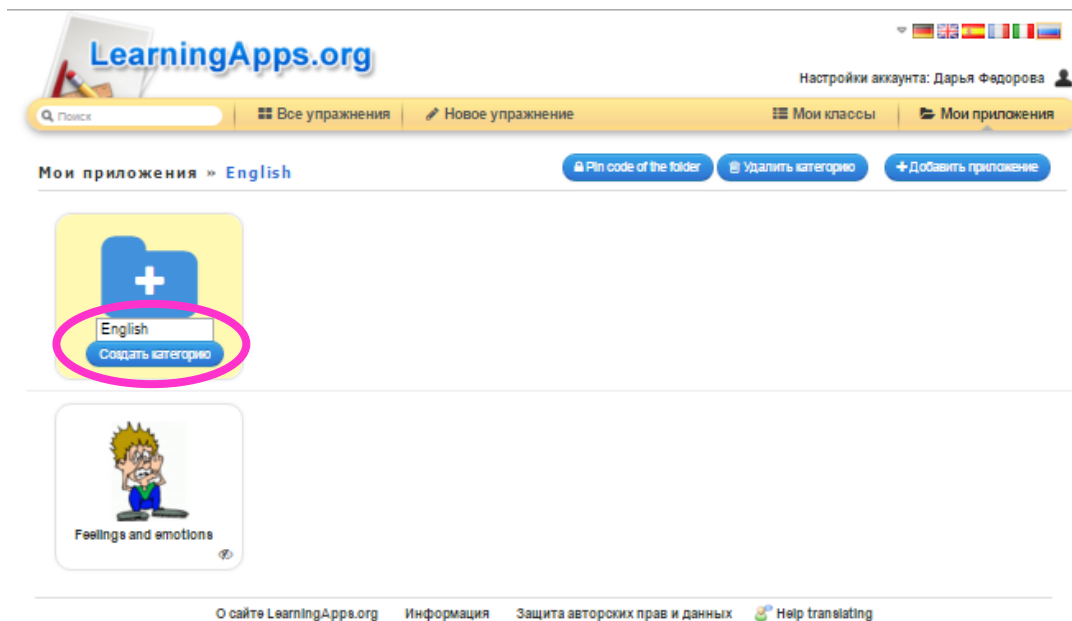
LearningApps.org

Настройки аккаунта: Дарья Федорова

Поиск | Все упражнения | Новое упражнение | Мои классы | Мои приложения

Мои приложения » English

Pin code of the folder | Удалить категорию | Добавить приложение

English
Создать категорию

Feelings and emotions

О сайте LearningApps.org | Информация | Защита авторских прав и данных | Help translating